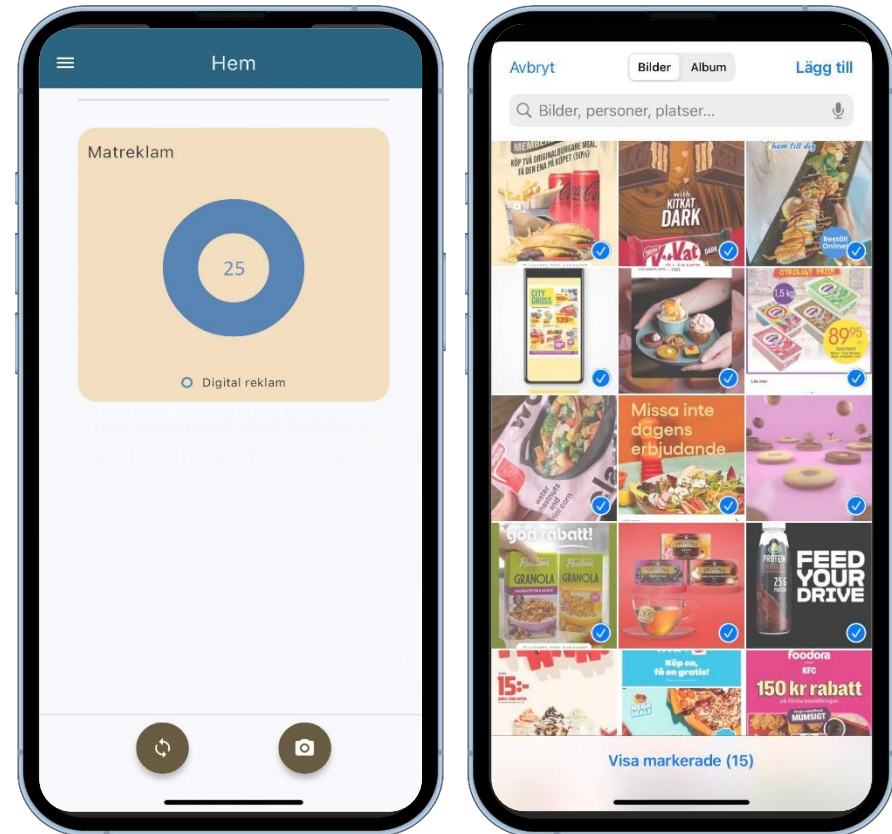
Hem

Matreklam

25

Digital reklam

Avbryt

Bilder

Album

Lägg till

Bilder, personer, platser...

KÖP TVÅ ORIGINALBURGARE MEAL FÅ DEN ENA PÅ KÖPET

with KITKAT DARK

KitKat

Beställ Online

CITY GROSS

1.5 kg

89,95

Missa inte dagens erbjudande

god rabatt!

GRANOLA

GRANOLA

PROTEIN

FEED YOUR DRIVE

15:-

Köp en, få en gratis!

foodora

KFC

150 kr rabatt

MUMSIGT

Visa markerade (15)